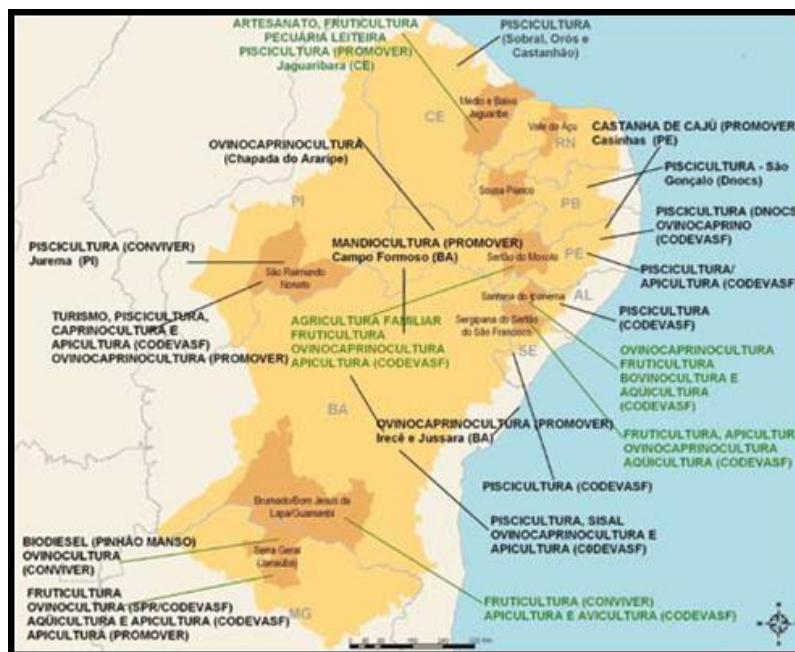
ARTESANATO, FRUTICULTURA PECUÁRIA LEITEIRA PISCICULTURA (PROMOVER) Jaguaribara (CE)

PISCICULTURA (Sobral, Orós e Castanhão)

Médio e Baixo Jaguaribe

CE

Vale do Açu

RN

CASTANHA DE CAJÚ (PROMOVER) Casinhas (PE)

OVINOCAPRINOCULTURA (Chapada do Araripe)

PISCICULTURA - São Gonçalo (Dnocs)

Sousa Piancó

PB

PI

PISCICULTURA (DNOCS) OVINOCAPRINO (CODEVASF)

PISCICULTURA (CONVIVER) Jurema (PI)

MANDIOCULTURA (PROMOVER) Campo Formoso (BA)

Sertão do Moxotó

PE

São Raimundo Nonato

PISCICULTURA/ APICULTURA (CODEVASF)

AL

TURISMO, PISCICULTURA, CAPRINOCULTURA E APICULTURA (CODEVASF) OVINOCAPRINOCULTURA (PROMOVER)

AGRICULTURA FAMILIAR FRUTICULTURA OVINOCAPRINOCULTURA APICULTURA (CODEVASF)

Santana do Ipanema

Sergipana do Sertão do São Francisco

PISCICULTURA (CODEVASF)

SE

OVINOCAPRINOCULTURA FRUTICULTURA BOVINOCULTURA E AQUICULTURA (CODEVASF)

BA

OVINOCAPRINOCULTURA (PROMOVER) Irecê e Jussara (BA)

FRUTICULTURA, APICULTURA OVINOCAPRINOCULTURA AQUICULTURA (CODEVASF)

PISCICULTURA (CODEVASF)

Brumado/Bom Jesus da Lapa/Guanambi

PISCICULTURA, SISAL OVINOCAPRINOCULTURA E APICULTURA (CODEVASF)

BIODIESEL (PINHÃO MANSO) OVINOCULTURA (CONVIVER)

Serra Geral (Janaúba)

FRUTICULTURA OVINOCULTURA (SPR/CODEVASF) AQÜICULTURA E APICULTURA (CODEVASF) APICULTURA (PROMOVER)

MG

FRUTICULTURA (CONVIVER) APICULTURA E AVICULTURA (CODEVASF)